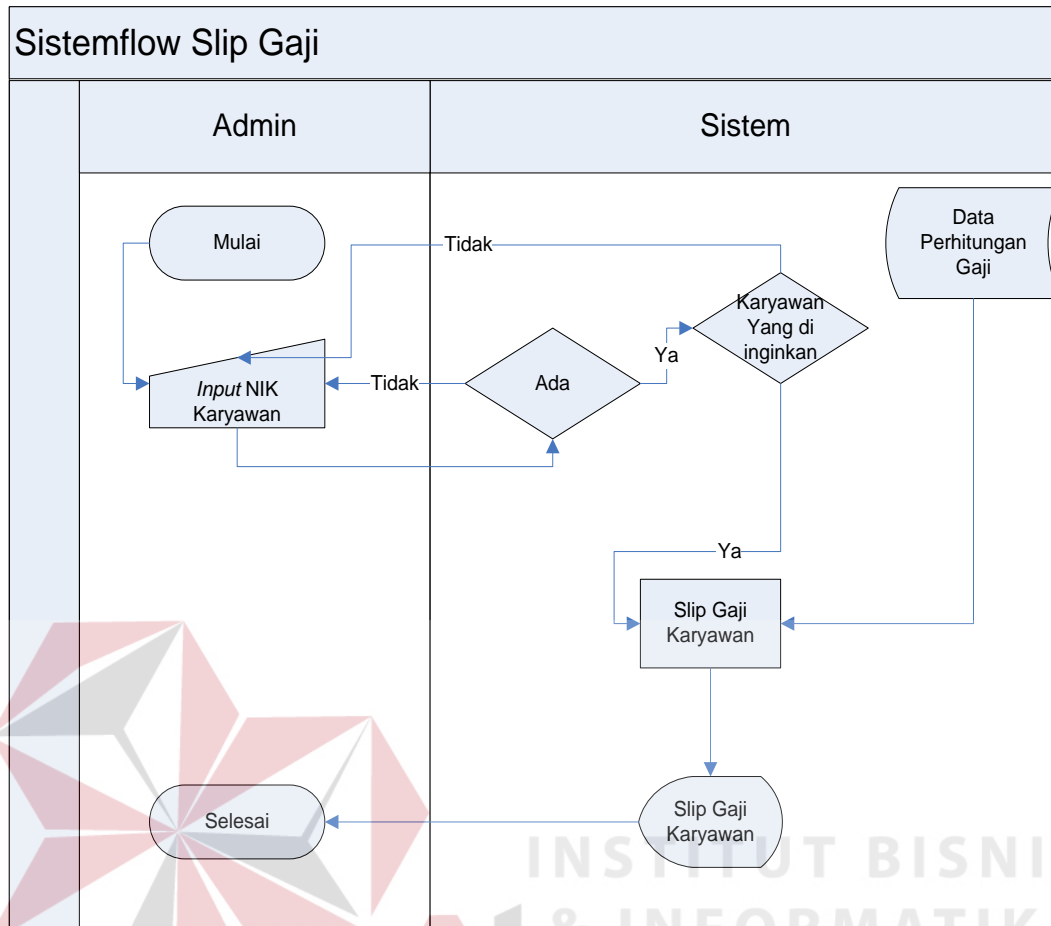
Sistemflow Slip Gaji

Admin

Sistem

Mulai

Tidak

Data Perhitungan Gaji

Karyawan Yang di inginkan

Ya

Input NIK Karyawan

Tidak

Ada

Ya

Slip Gaji Karyawan

Selesai

Slip Gaji Karyawan

INSTITUT BISNI

& INFORMATIK